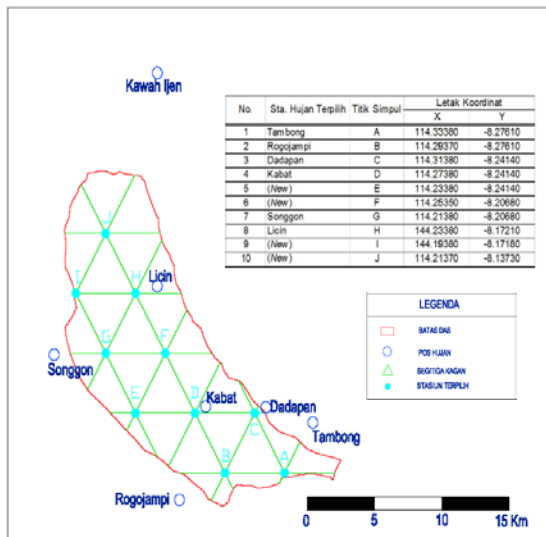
Kawah Ijen

| No. | Sta. Hujan Terpilih | Titik Simpul | Letak Koordinat X | Letak Koordinat Y |
|---|---|---|---|---|
| 1 | Tambong | A | 114.33380 | -8.27610 |
| 2 | Rogojampi | B | 114.29370 | -8.27610 |
| 3 | Dadapan | C | 114.31380 | -8.24140 |
| 4 | Kabat | D | 114.27380 | -8.24140 |
| 5 | (New) | E | 114.23380 | -8.24140 |
| 6 | (New) | F | 114.25350 | -8.20680 |
| 7 | Songgon | G | 114.21380 | -8.20680 |
| 8 | Licin | H | 144.23380 | -8.17210 |
| 9 | (New) | I | 144.19380 | -8.17180 |
| 10 | (New) | J | 114.21370 | -8.13730 |

LEGENDA
BATAS DAS
POS HUJAN
SEGITIGA KAGAN
STASIUN TERPILIH

J
I
H
Licin
G
F
Songgon
E
D
Kabat
Dadapen
C
Tambong
B
A
Rogojampi

0 5 10 15 Km